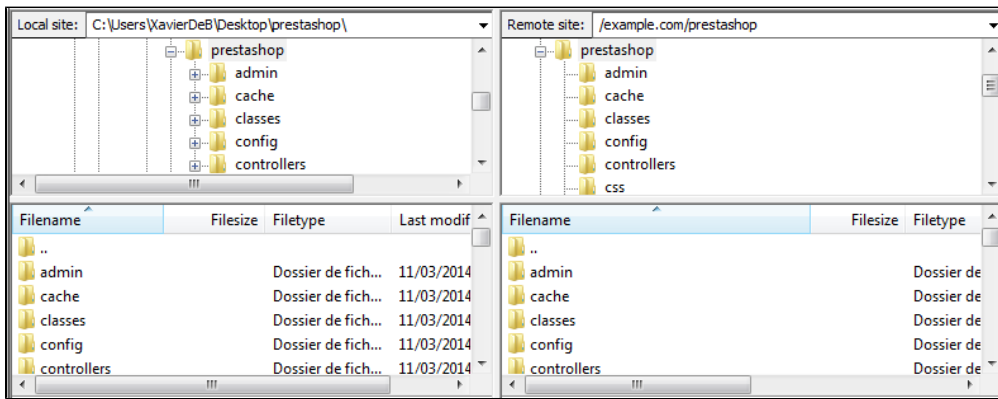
Local site: C:\Users\XavierDeB\Desktop\prestashop\

prestashop
admin
cache
classes
config
controllers

| Filename | Filesize | Filetype | Last modif |
|---|---|---|---|
| .. | | | |
| admin | | Dossier de fich... | 11/03/2014 |
| cache | | Dossier de fich... | 11/03/2014 |
| classes | | Dossier de fich... | 11/03/2014 |
| config | | Dossier de fich... | 11/03/2014 |
| controllers | | Dossier de fich... | 11/03/2014 |

Remote site: /example.com/prestashop

prestashop
admin
cache
classes
config
controllers
css

| Filename | Filesize | Filetype |
|---|---|---|
| .. | | |
| admin | | Dossier de |
| cache | | Dossier de |
| classes | | Dossier de |
| config | | Dossier de |
| controllers | | Dossier de |